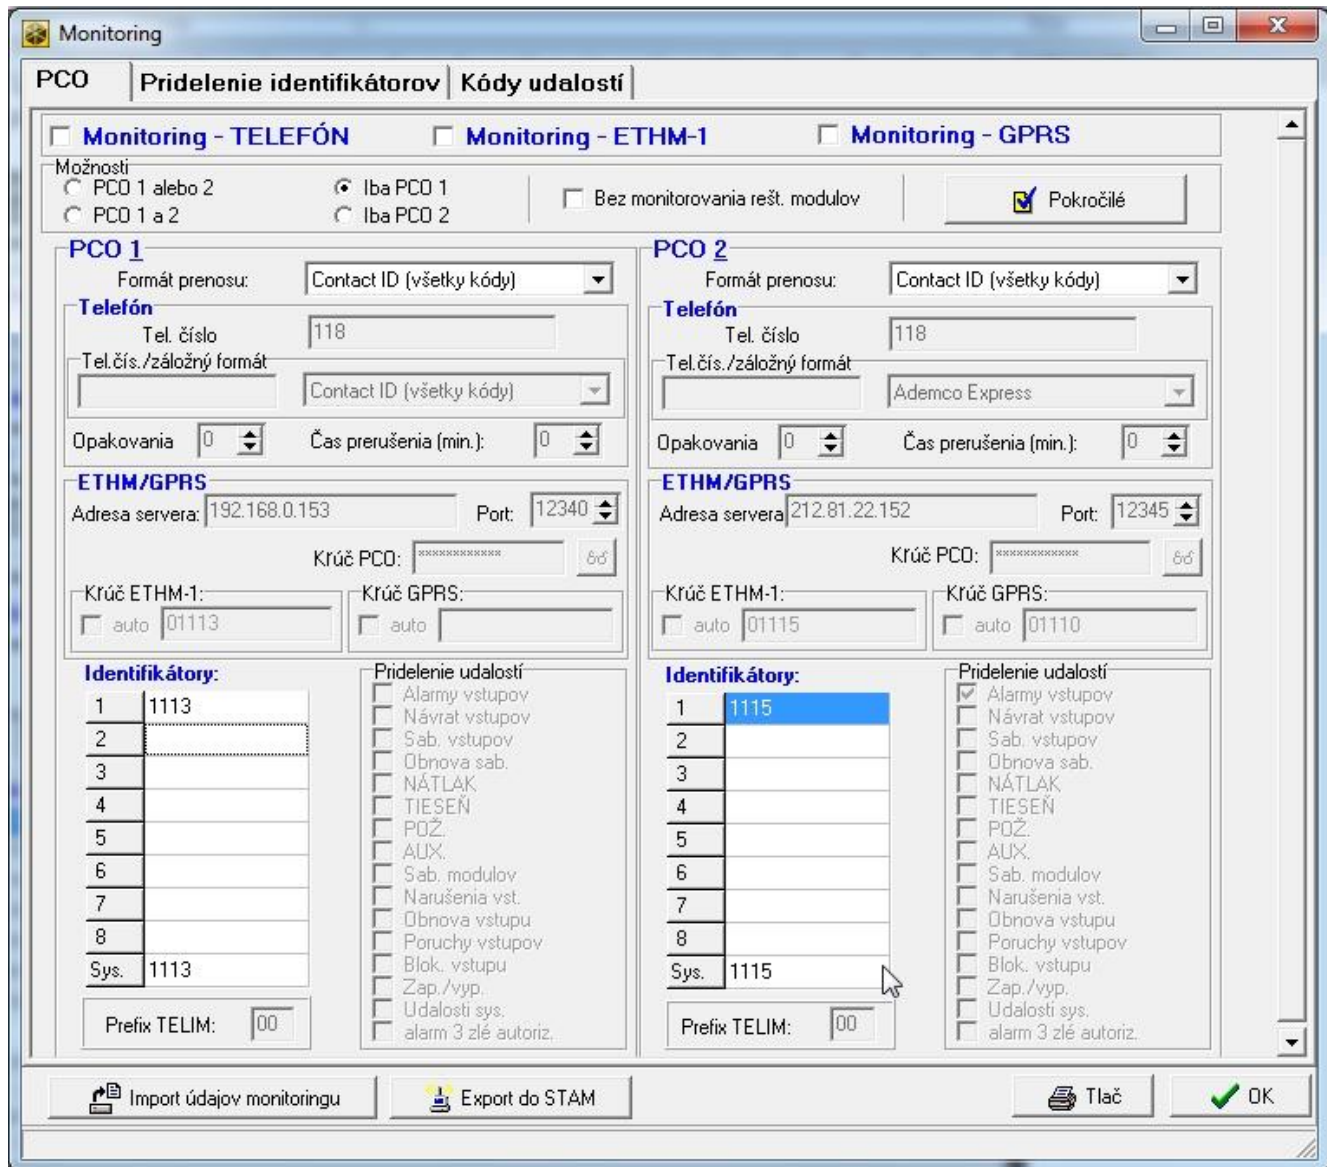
Monitoring

PCO | Pridelenie identifikátorov | Kódy udalostí

Monitoring - TELEFÓN
Monitoring - ETHM-1
Monitoring - GPRS

Možnosti
PCO 1 alebo 2
PCO 1 a 2
Iba PCO 1
Iba PCO 2
Bez monitorovania rešt. modulov
Pokročilé

PCO 1
Formát prenosu: Contact ID (všetky kódy)
Telefón
Tel. číslo 118
Tel.čís./záložný formát
Contact ID (všetky kódy)
Opakovania 0
Čas prerušenia (min.): 0
ETHM/GPRS
Adresa servera: 192.168.0.153
Port: 12340
Krúč PCO: ************
Krúč ETHM-1:
auto 01113
Krúč GPRS:
auto
Identifikátory:

| 1 | 1113 |
|---|---|
| 2 | |
| 3 | |
| 4 | |
| 5 | |
| 6 | |
| 7 | |
| 8 | |
| Sys. | 1113 |

Prefix TELIM: 00
Pridelenie udalostí
Alarmy vstupov
Návrat vstupov
Sab. vstupov
Obnova sab.
NÁTLAK
TIESEŇ
POŽ.
AUX.
Sab. modulov
Narušenia vst.
Obnova vstupu
Poruchy vstupov
Blok. vstupu
Zap./vyp.
Udalosti sys.
alarm 3 zlé autoriz.

PCO 2
Formát prenosu: Contact ID (všetky kódy)
Telefón
Tel. číslo 118
Tel.čís./záložný formát
Ademco Express
Opakovania 0
Čas prerušenia (min.): 0
ETHM/GPRS
Adresa servera 212.81.22.152
Port: 12345
Krúč PCO: ************
Krúč ETHM-1:
auto 01115
Krúč GPRS:
auto 01110
Identifikátory:

| 1 | 1115 |
|---|---|
| 2 | |
| 3 | |
| 4 | |
| 5 | |
| 6 | |
| 7 | |
| 8 | |
| Sys. | 1115 |

Prefix TELIM: 00
Pridelenie udalostí
Alarmy vstupov
Návrat vstupov
Sab. vstupov
Obnova sab.
NÁTLAK
TIESEŇ
POŽ.
AUX.
Sab. modulov
Narušenia vst.
Obnova vstupu
Poruchy vstupov
Blok. vstupu
Zap./vyp.
Udalosti sys.
alarm 3 zlé autoriz.

Import údajov monitoringu
Export do STAM
Tlač
OK